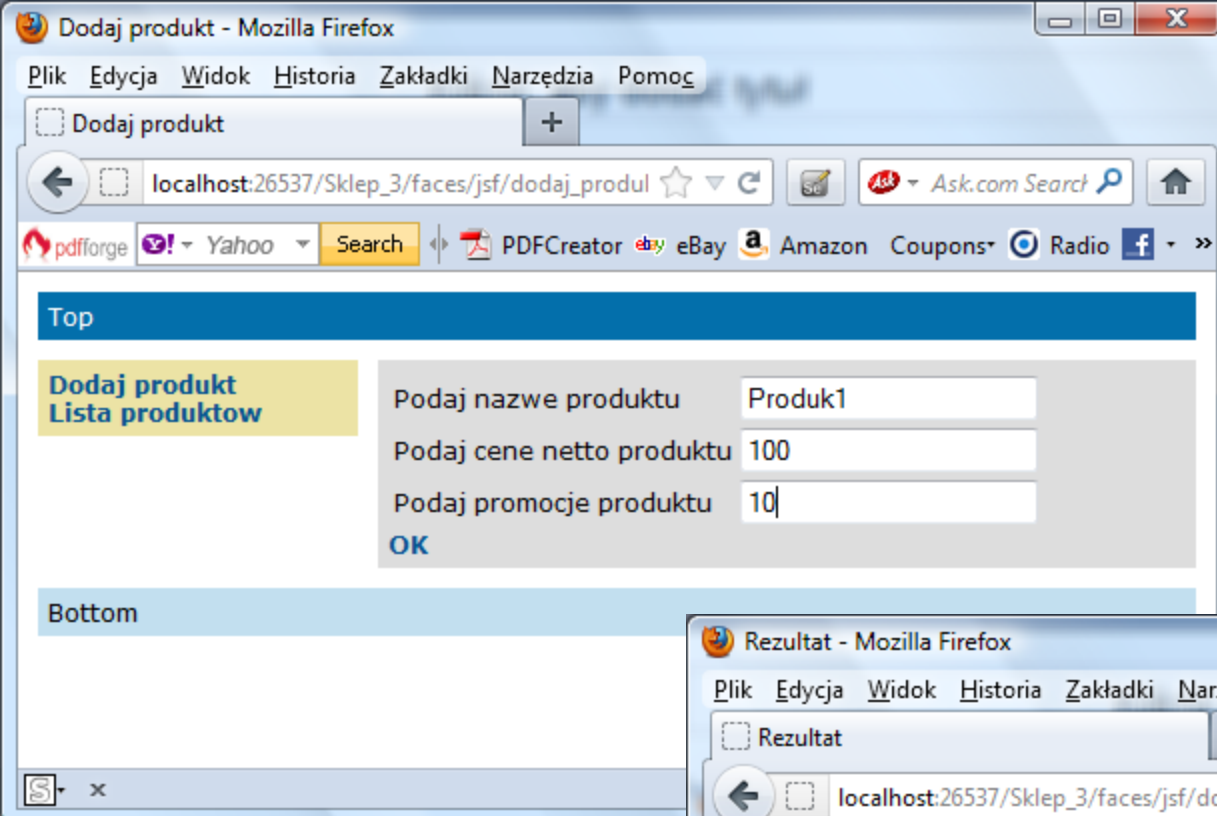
Dodaj produkt - Mozilla Firefox

Plik Edycja Widok Historia Zakładki Narzędzia Pomoc

Dodaj produkt +

localhost:26537/Sklep_3/faces/jsf/dodaj_produl

Ask.com Search

pdfforge Yahoo Search PDFCreator eBay Amazon Coupons Radio »

Top

Dodaj produkt
Lista produktow

Podaj nazwe produktu Produk1
Podaj cene netto produktu 100
Podaj promocje produktu 10
OK

Bottom

Rezultat - Mozilla Firefox

Plik Edycja Widok Historia Zakładki Nar

Rezultat

localhost:26537/Sklep_3/faces/jsf/do